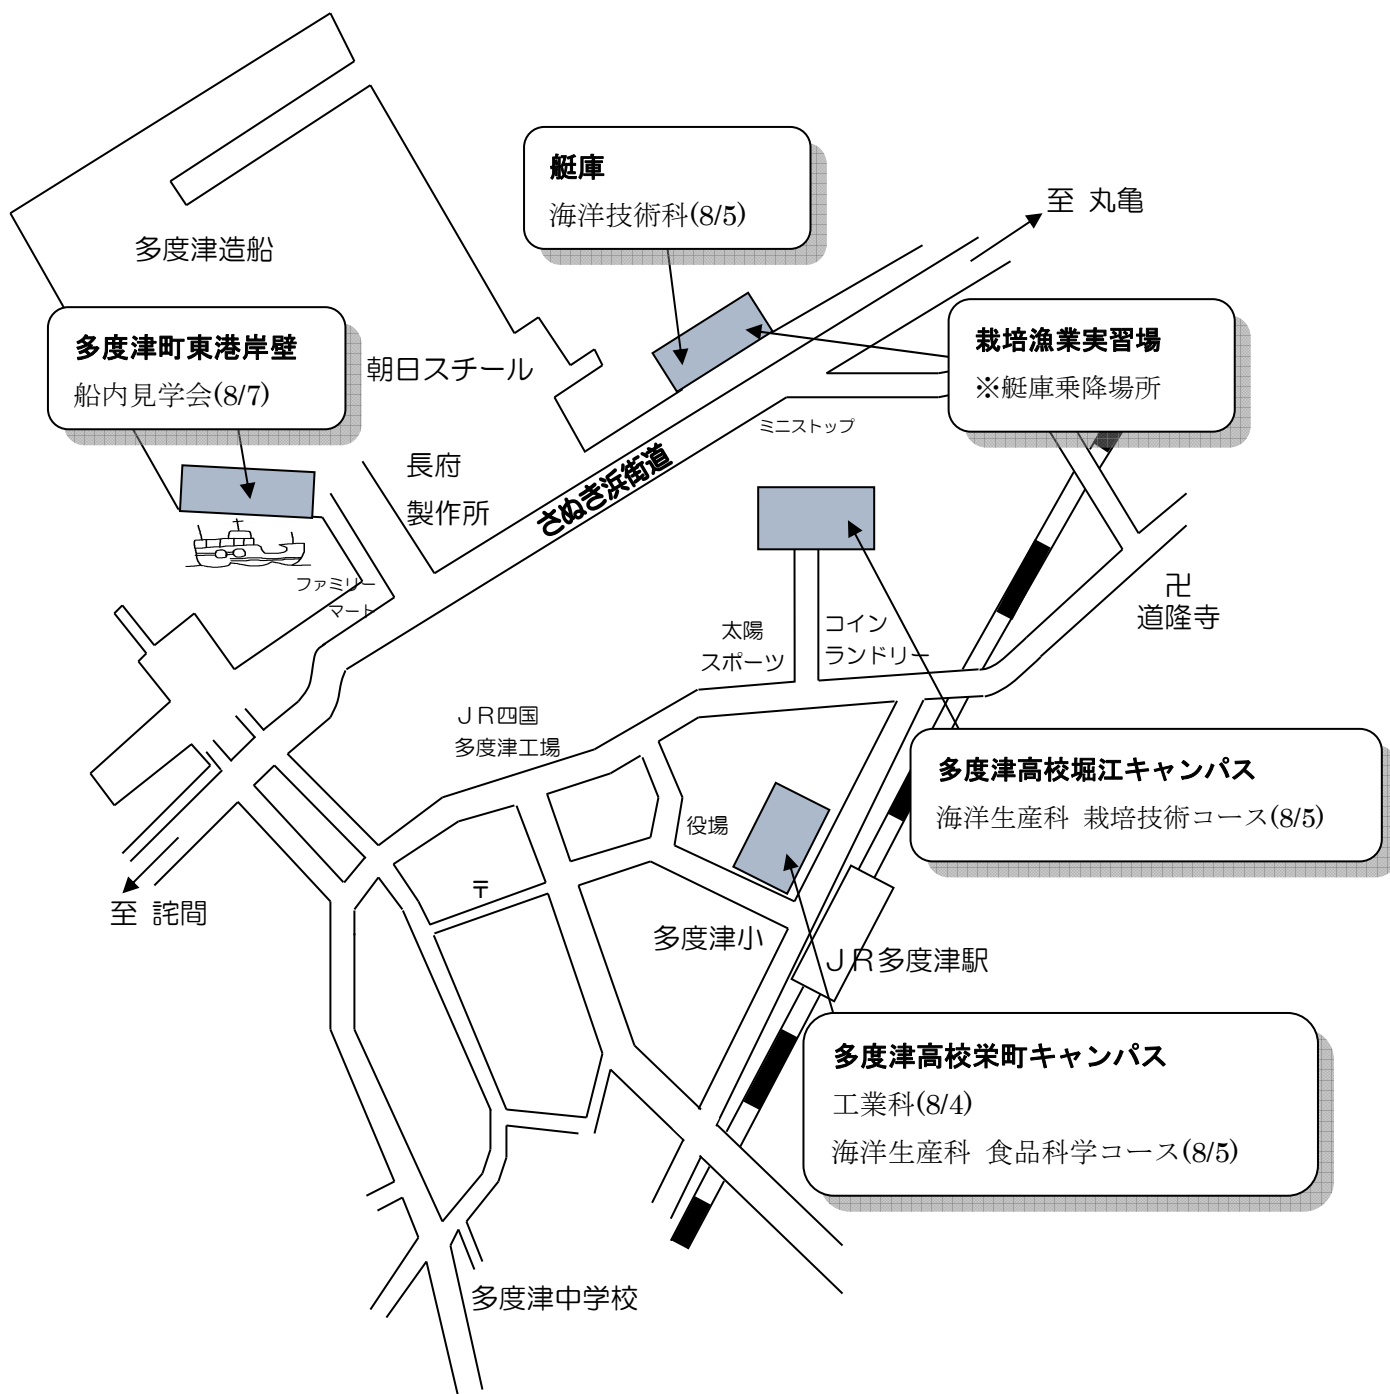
艇庫
海洋技術科(8/5)

至 丸亀

多度津造船

多度津町東港岸壁
船内見学会(8/7)

朝日スチール

栽培漁業実習場
※艇庫乗降場所

ミニストップ

長府
製作所

さぬき浜街道

ファミリーマート

卍
道隆寺

太陽
スポーツ

コイン
ランドリー

ＪＲ四国
多度津工場

多度津高校堀江キャンパス
海洋生産科 栽培技術コース(8/5)

役場

〒

至 詫間

多度津小

ＪＲ多度津駅

多度津高校栄町キャンパス
工業科(8/4)
海洋生産科 食品科学コース(8/5)

多度津中学校